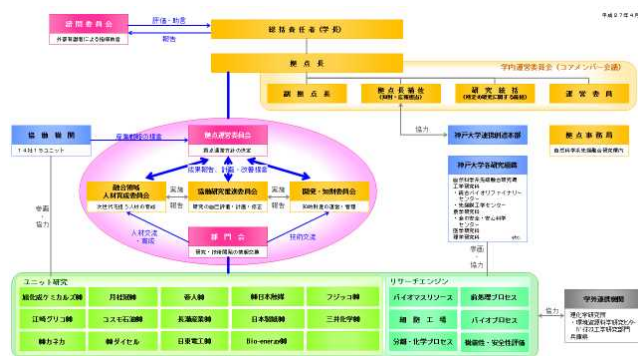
平成27年4月

総括委員会

外部有識者による指導助言

評価・助言

報告

総括責任者（学長）

拠点長

学内運営委員会（コアメンバー会議）

副拠点長

拠点長補佐

研究統括

運営委員

拠点事務局

協力

神戸大学連携推進本部

協働機関

14社1ラボユニット

産業戦略の提言

拠点運営委員会

拠点運営方針の決定

成果報告、計画・改善提案

融合領域人材育成委員会

実施

報告

協働研究推進委員会

研究の進捗評価・計画・改善

実施

報告

開発・知財委員会

知財関連の運営・管理

人材交流・育成

部門会

研究・技術開発の推進

技術交流

神戸大学各研究組織

学問・協力

協力

ユニット研究

旭化成ケミカルズ㈱

月桂冠㈱

帝人㈱

㈱日本触媒

フジッコ㈱

江崎グリコ㈱

コスモ石油㈱

東洋紡㈱

日本製紙㈱

三井化学㈱

㈱カネカ

㈱ダイセル

日東電工㈱

Bio-energy㈱

リサーチエンジン

バイオマスリソース

前処理プロセス

細胞工場

バイオプロセス

分離・化学プロセス

機能性・安全性評価

協力

学外連携機関